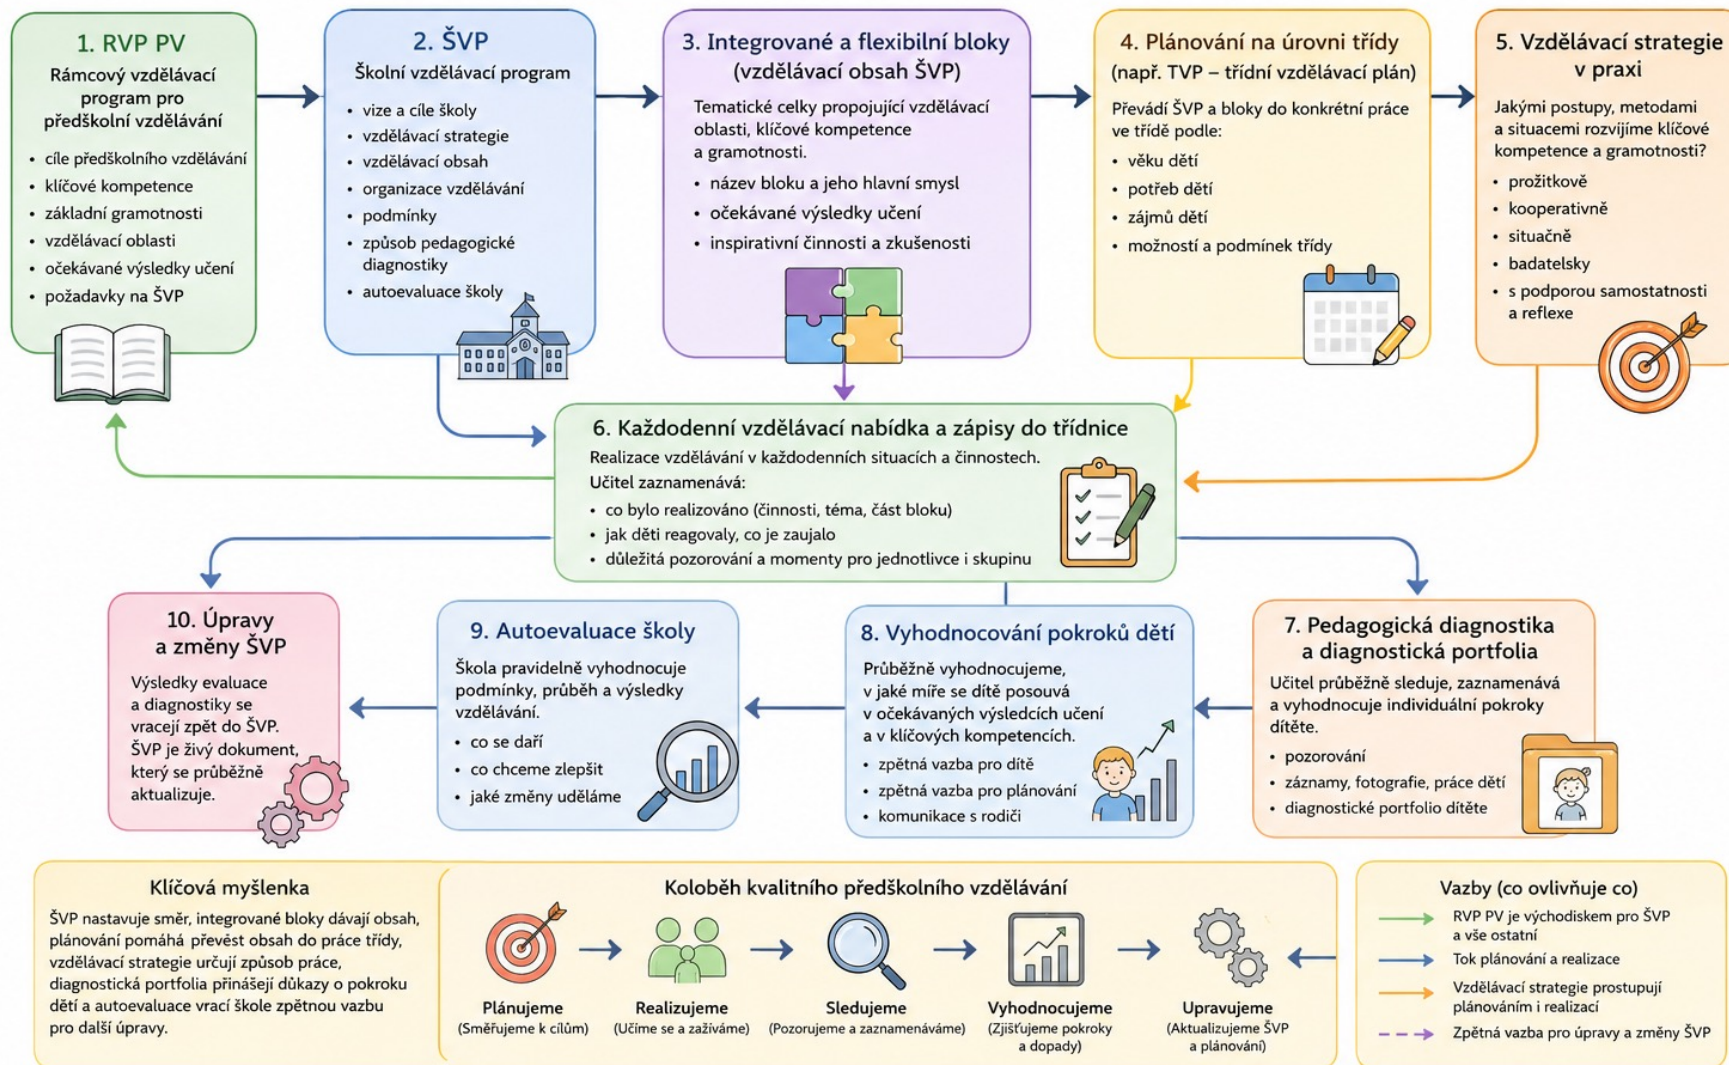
1. RVP PV

Rámcový vzdělávací program pro předškolní vzdělávání

- cíle předškolního vzdělávání
- klíčové kompetence
- základní gramotnosti
- vzdělávací oblasti
- očekávané výsledky učení
- požadavky na ŠVP

2. ŠVP

Školní vzdělávací program

- vize a cíle školy
- vzdělávací strategie
- vzdělávací obsah
- organizace vzdělávání
- podmínky
- způsob pedagogické diagnostiky
- autoevaluace školy

3. Integrované a flexibilní bloky (vzdělávací obsah ŠVP)

Tematické celky propojující vzdělávací oblasti, klíčové kompetence a gramotnosti.

- název bloku a jeho hlavní smysl
- očekávané výsledky učení
- inspirativní činnosti a zkušenosti

4. Plánování na úrovni třídy (např. TVP – třídní vzdělávací plán)

Převádí ŠVP a bloky do konkrétní práce ve třídě podle:

- věku dětí
- potřeb dětí
- zájmů dětí
- možností a podmínek třídy

5. Vzdělávací strategie v praxi

Jakými postupy, metodami a situacemi rozvíjíme klíčové kompetence a gramotnosti?

- prožitkově
- kooperativně
- situačně
- badatelsky
- s podporou samostatnosti a reflexe

6. Každodenní vzdělávací nabídka a zápisy do třídnice

Realizace vzdělávání v každodenních situacích a činnostech.
Učitel zaznamenává:

- co bylo realizováno (činnosti, téma, část bloku)
- jak děti reagovaly, co je zaujalo
- důležitá pozorování a momenty pro jednotlivce i skupinu

10. Úpravy a změny ŠVP

Výsledky evaluace a diagnostiky se vracejí zpět do ŠVP. ŠVP je živý dokument, který se průběžně aktualizuje.

9. Autoevaluace školy

Škola pravidelně vyhodnocuje podmínky, průběh a výsledky vzdělávání.

- co se daří
- co chceme zlepšit
- jaké změny uděláme

8. Vyhodnocování pokroků dětí

Průběžně vyhodnocujeme, v jaké míře se dítě posouvá v očekávaných výsledcích učení a v klíčových kompetencích.

- zpětná vazba pro dítě
- zpětná vazba pro plánování
- komunikace s rodiči

7. Pedagogická diagnostika a diagnostická portfolia

Učitel průběžně sleduje, zaznamenává a vyhodnocuje individuální pokroky dítěte.

- pozorování
- záznamy, fotografie, práce dětí
- diagnostické portfolio dítěte

Klíčová myšlenka

ŠVP nastavuje směr, integrované bloky dávají obsah, plánování pomáhá převést obsah do práce třídy, vzdělávací strategie určují způsob práce, diagnostická portfolia přinášejí důkazy o pokroku dětí a autoevaluace vrací škole zpětnou vazbu pro další úpravy.

Koloběh kvalitního předškolního vzdělávání

Plánujeme (Směřujeme k cílům)
Realizujeme (Učíme se a zažíváme)
Sledujeme (Pozorujeme a zaznamenáváme)
Vyhodnocujeme (Zjišťujeme pokroky a dopady)
Upravujeme (Aktualizujeme ŠVP a plánování)

Vazby (co ovlivňuje co)

RVP PV je východiskem pro ŠVP a vše ostatní
Tok plánování a realizace
Vzdělávací strategie prostupují plánováním i realizací
Zpětná vazba pro úpravy a změny ŠVP